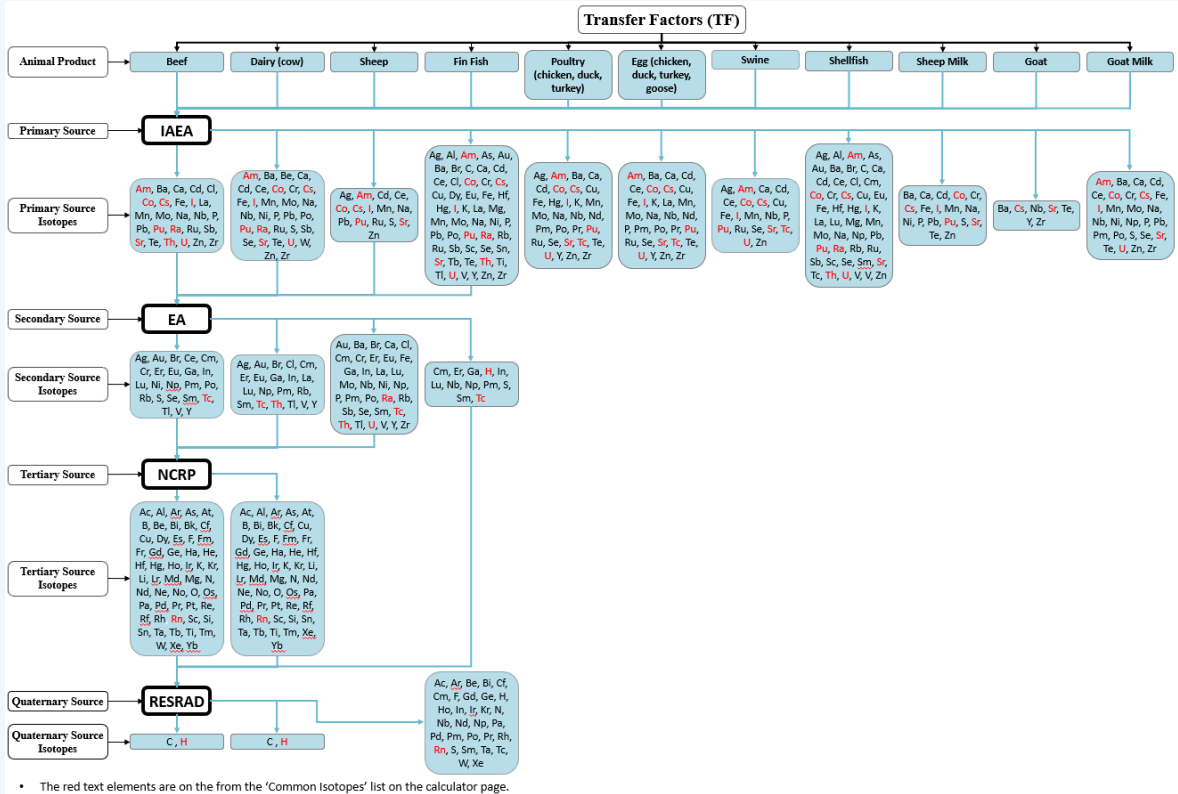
Transfer Factors (TF)

Animal Product

Beef

Dairy (cow)

Sheep

Fin Fish

Poultry (chicken, duck, turkey)

Egg (chicken, duck, turkey, goose)

Swine

Shellfish

Sheep Milk

Goat

Goat Milk

Primary Source

IAEA

Primary Source Isotopes

Am, Ba, Ca, Cd, Cl, Co, Cs, Fe, I, La, Mn, Mo, Na, Nb, P, Pb, Pu, Ra, Ru, Sb, Sr, Te, Th, U, Zn, Zr

Am, Ba, Be, Ca, Cd, Ce, Co, Cr, Cs, Fe, I, Mn, Mo, Na, Nb, Ni, P, Pb, Po, Pu, Ra, Ru, S, Sb, Se, Sr, Te, U, W, Zn, Zr

Ag, Am, Cd, Ce, Co, Cs, I, Mn, Na, Pb, Pu, Ru, S, Sr, Zn

Ag, Al, Am, As, Au, Ba, Br, C, Ca, Cd, Ce, Cl, Co, Cr, Cs, Cu, Dy, Eu, Fe, Hf, Hg, I, K, La, Mg, Mn, Mo, Na, Ni, P, Pb, Po, Pu, Ra, Rb, Ru, Sb, Sc, Se, Sn, Sr, Tb, Te, Th, Ti, Tl, U, V, Y, Zn, Zr

Ag, Am, Ba, Ca, Cd, Co, Cs, Cu, Fe, Hg, I, K, Mn, Mo, Na, Nb, Nd, Pm, Po, Pr, Pu, Ru, Se, Sr, Tc, Te, U, Y, Zn, Zr

Am, Ba, Ca, Cd, Ce, Co, Cs, Cu, Fe, I, K, La, Mn, Mo, Na, Nb, Nd, P, Pm, Po, Pr, Pu, Ru, Se, Sr, Tc, Te, U, Y, Zn, Zr

Ag, Am, Ca, Cd, Ce, Co, Cs, Cu, Fe, I, Mn, Nb, P, Pu, Ru, Se, Sr, Tc, U, Zn

Ag, Al, Am, As, Au, Ba, Br, C, Ca, Cd, Ce, Cl, Cm, Co, Cr, Cs, Cu, Eu, Fe, Hf, Hg, I, K, La, Lu, Mg, Mn, Mo, Na, Np, Pb, Pu, Ra, Rb, Ru, Sb, Sc, Se, Sm, Sr, Tc, Th, U, V, Zn

Ba, Ca, Cd, Co, Cr, Cs, Fe, I, Mn, Na, Ni, P, Pb, Pu, S, Sr, Te, Zn

Ba, Cs, Nb, Sr, Te, Y, Zr

Am, Ba, Ca, Cd, Ce, Co, Cr, Cs, Fe, I, Mn, Mo, Na, Nb, Ni, Np, P, Pb, Pm, Po, S, Se, Sr, Te, U, Zn, Zr

Secondary Source

EA

Secondary Source Isotopes

Ag, Au, Br, Ce, Cm, Cr, Er, Eu, Ga, In, Lu, Ni, Np, Pm, Po, Rb, S, Se, Sm, Tc, Tl, V, Y

Ag, Au, Br, Cl, Cm, Er, Eu, Ga, In, La, Lu, Np, Pm, Rb, Sm, Tc, Th, Tl, V, Y

Au, Ba, Br, Ca, Cl, Cm, Cr, Er, Eu, Fe, Ga, In, La, Lu, Mo, Nb, Ni, Np, P, Pm, Po, Ra, Rb, Sb, Se, Sm, Tc, Th, Tl, U, V, Y, Zr

Cm, Er, Ga, H, In, Lu, Nb, Np, Pm, S, Sm, Tc

Tertiary Source

NCRP

Tertiary Source Isotopes

Ac, Al, Ar, As, At, B, Be, Bi, Bk, Cf, Cu, Dy, Es, F, Fm, Fr, Gd, Ge, Ha, He, Hf, Hg, Ho, Ir, K, Kr, Li, Lr, Md, Mg, N, Nd, Ne, No, O, Os, Pa, Pd, Pr, Pt, Re, Rf, Rh Rn, Sc, Si, Sn, Ta, Tb, Ti, Tm, W, Xe, Yb

Ac, Al, Ar, As, At, B, Bi, Bk, Cf, Cu, Dy, Es, F, Fm, Fr, Gd, Ge, Ha, He, Hf, Hg, Ho, Ir, K, Kr, Li, Lr, Md, Mg, N, Nd, Ne, No, O, Os, Pa, Pd, Pr, Pt, Re, Rf, Rh, Rn, Sc, Si, Sn, Ta, Tb, Ti, Tm, Xe, Yb

Quaternary Source

RESRAD

Quaternary Source Isotopes

C , H

C , H

Ac, Ar, Be, Bi, Cf, Cm, F, Gd, Ge, H, Ho, In, Ir, Kr, N, Nb, Nd, Np, Pa, Pd, Pm, Po, Pr, Rh, Rn, S, Sm, Ta, Tc, W, Xe

• The red text elements are on the from the 'Common Isotopes' list on the calculator page.